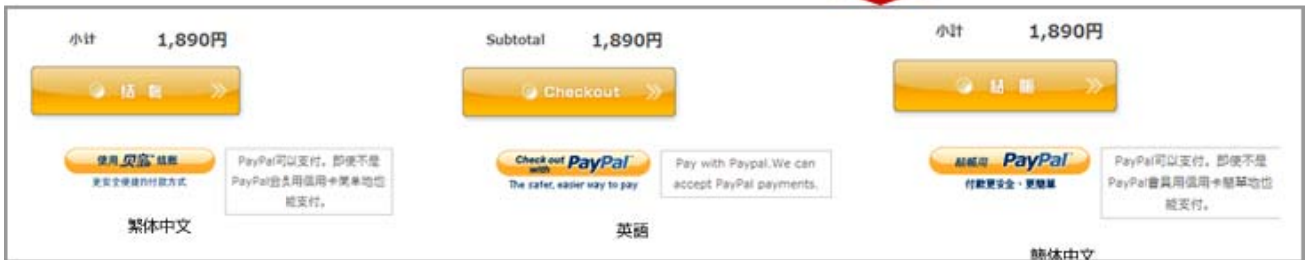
小计 1,890円

结 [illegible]

使用 贝宝 结账
更安全便捷的付款方式

PayPal可以支付。即使不是PayPal会员用信用卡简单地也能支付。

繁体中文

Subtotal 1,890円

Checkout

Check out with PayPal
The safer, easier way to pay

Pay with Paypal.We can accept PayPal payments.

英語

小計 1,890円

結 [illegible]

結帳用 PayPal
付款更安全・更簡單

PayPal可以支付。即使不是PayPal會員用信用卡簡單地也能支付。

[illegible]体中文